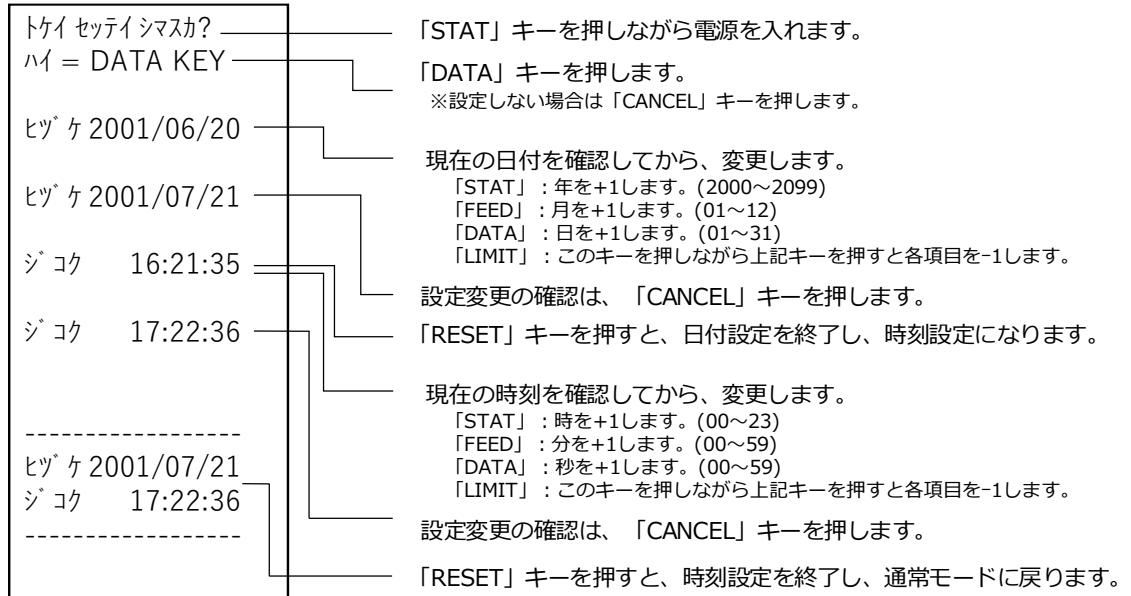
ﾄｹｲ ｾｯﾃｲ ｼﾏｽｶ?
ﾊｲ = DATA KEY

ﾋｽﾞｹ 2001/06/20

ﾋｽﾞｹ 2001/07/21

ｼﾞｺｸ 16:21:35

ｼﾞｺｸ 17:22:36

------------------
ﾋｽﾞｹ 2001/07/21
ｼﾞｺｸ 17:22:36
------------------

「STAT」キーを押しながら電源を入れます。

「DATA」キーを押します。
※設定しない場合は「CANCEL」キーを押します。

現在の日付を確認してから、変更します。
「STAT」：年を+1します。(2000～2099)
「FEED」：月を+1します。(01～12)
「DATA」：日を+1します。(01～31)
「LIMIT」：このキーを押しながら上記キーを押すと各項目を-1します。

設定変更の確認は、「CANCEL」キーを押します。

「RESET」キーを押すと、日付設定を終了し、時刻設定になります。

現在の時刻を確認してから、変更します。
「STAT」：時を+1します。(00～23)
「FEED」：分を+1します。(00～59)
「DATA」：秒を+1します。(00～59)
「LIMIT」：このキーを押しながら上記キーを押すと各項目を-1します。

設定変更の確認は、「CANCEL」キーを押します。

「RESET」キーを押すと、時刻設定を終了し、通常モードに戻ります。